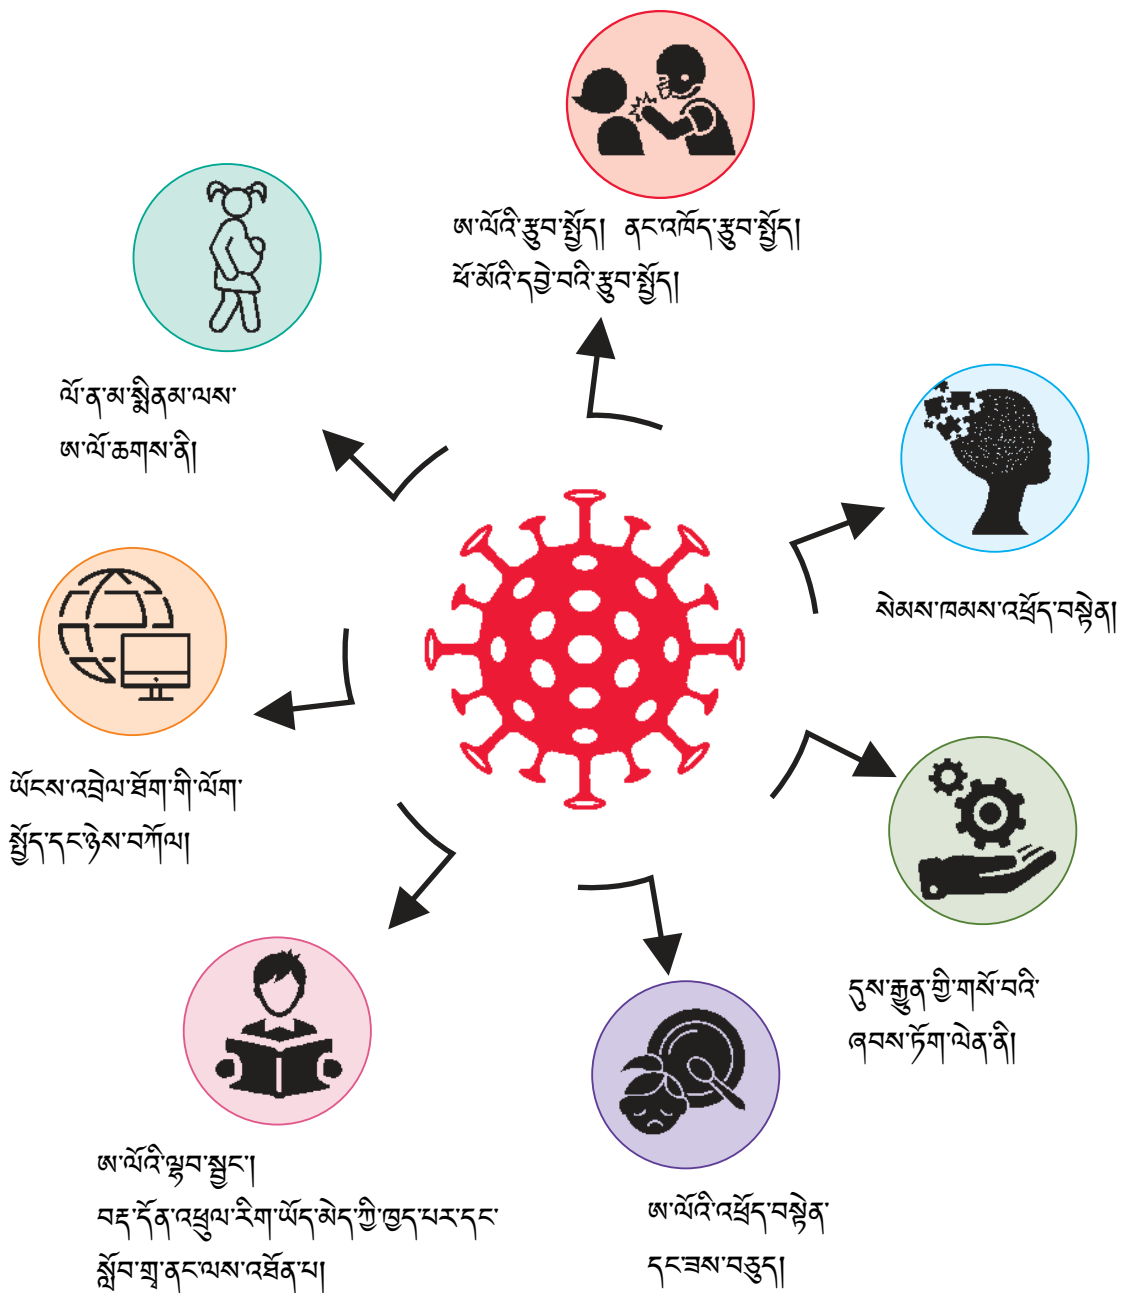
ཨ་ལོའི་རྩུབ་སྤྱོད། ནང་འཁོད་རྩུབ་སྤྱོད། ཕོ་མོའི་དབྱེ་བའི་རྩུབ་སྤྱོད།

ལོ་ན་མ་སྨིན་མ་ལས་ཨ་ལོ་ཆགས་ནི།

སེམས་ཁམས་འཕྲོད་བསྟེན།

ཡོངས་འབྲེལ་ཐོག་གི་ལོག་སྤྱོད་དང་ཉེས་བཀོལ།

དུས་རྒྱུན་གྱི་གསོ་བའི་ཞབས་ཏོག་ལེན་ནི།

ཨ་ལོའི་སློབ་སྦྱང་། བརྡ་དོན་འཕྲུལ་རིག་ཡོད་མེད་ཀྱི་ཁྱད་པར་དང་སློབ་གྲྭ་ནང་ལས་འཐོན་པ།

ཨ་ལོའི་འཕྲོད་བསྟེན་དང་ཟས་བཅུད།